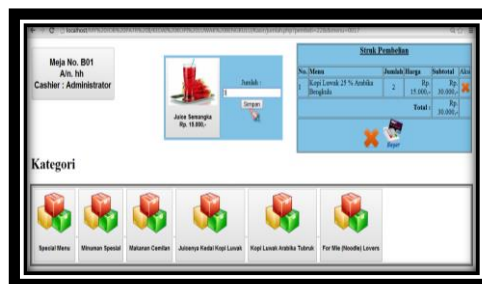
Meja No. B01
A/n. hh
Cashier : Administrator

Juice Semangka
Rp. 10.000,-

Jumlah :
1
Simpan

Struk Pembelian

| No. | Menu | Jumlah | Harga | Subtotal | Aksi |
|---|---|---|---|---|---|
| 1 | Kopi Luwak 25 % Arabika Bengkulu | 2 | Rp. 15.000,- | Rp. 30.000,- | |
| | | | Total : | Rp. 30.000,- | |

Bayar

Kategori

Special Menu
Minuman Spesial
Makanan Cemilan
Juicenya Kedai Kopi Luwak
Kopi Luwak Arabika Tubruk
For Mie (Noodle) Lovers